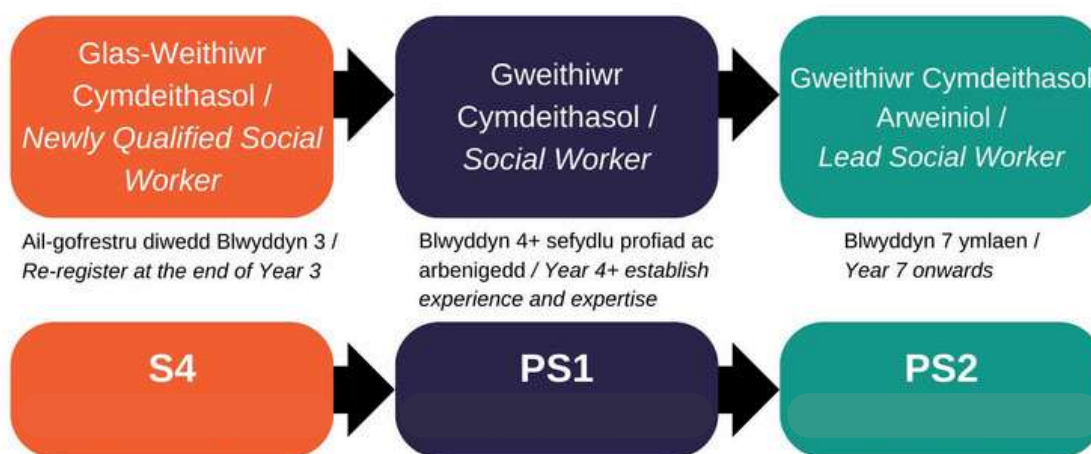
Glas-Weithiwr Cymdeithasol / *Newly Qualified Social Worker*

Gweithiwr Cymdeithasol / *Social Worker*

Gweithiwr Cymdeithasol Arweiniol / *Lead Social Worker*

Ail-gofrestru diwedd Blwyddyn 3 / *Re-register at the end of Year 3*

Blwyddyn 4+ sefydlu profiad ac arbenigedd / *Year 4+ establish experience and expertise*

Blwyddyn 7 ymlaen / *Year 7 onwards*

S4

PS1

PS2